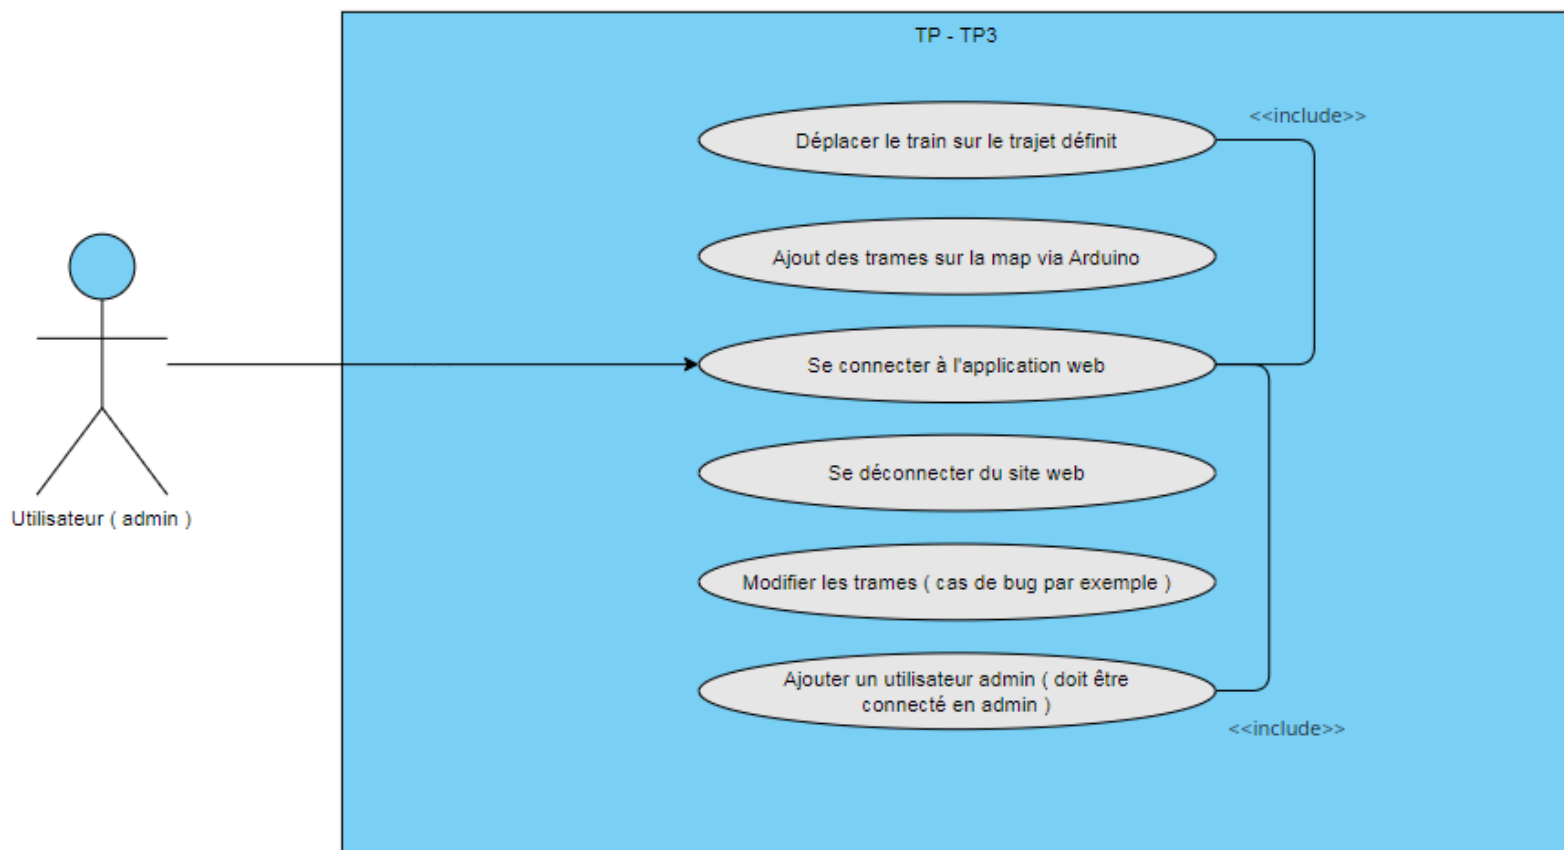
TP - TP3

<<include>>

Déplacer le train sur le trajet définit

Ajout des trames sur la map via Arduino

Se connecter à l'application web

Se déconnecter du site web

Modifier les trames ( cas de bug par exemple )

Ajouter un utilisateur admin ( doit être connecté en admin )

<<include>>

Utilisateur ( admin )